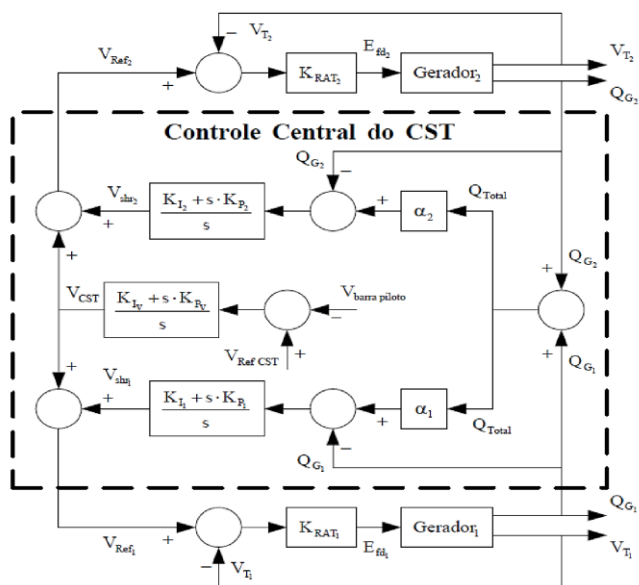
$V_{T_2}$
$-$
$V_{Ref_2}$
$+$
$K_{RAT_2}$
$E_{fd_2}$
Gerador$_2$
$V_{T_2}$
$Q_{G_2}$

Controle Central do CST

$Q_{G_2}$
$-$
$V_{shs_2}$
$+$
$\frac{K_{I_2} + s \cdot K_{P_2}}{s}$
$+$
$\alpha_2$
$Q_{Total}$
$+$
$+$
$Q_{G_2}$
$V_{CST}$
$\frac{K_{I_V} + s \cdot K_{P_V}}{s}$
$V_{barra\ piloto}$
$-$
$V_{Ref\ CST}$
$+$
$+$
$Q_{G_1}$
$+$
$V_{shs_1}$
$+$
$\frac{K_{I_1} + s \cdot K_{P_1}}{s}$
$+$
$\alpha_1$
$Q_{Total}$
$Q_{G_1}$
$-$

$V_{Ref_1}$
$+$
$K_{RAT_1}$
$E_{fd_1}$
Gerador$_1$
$Q_{G_1}$
$V_{T_1}$
$V_{T_1}$
$-$